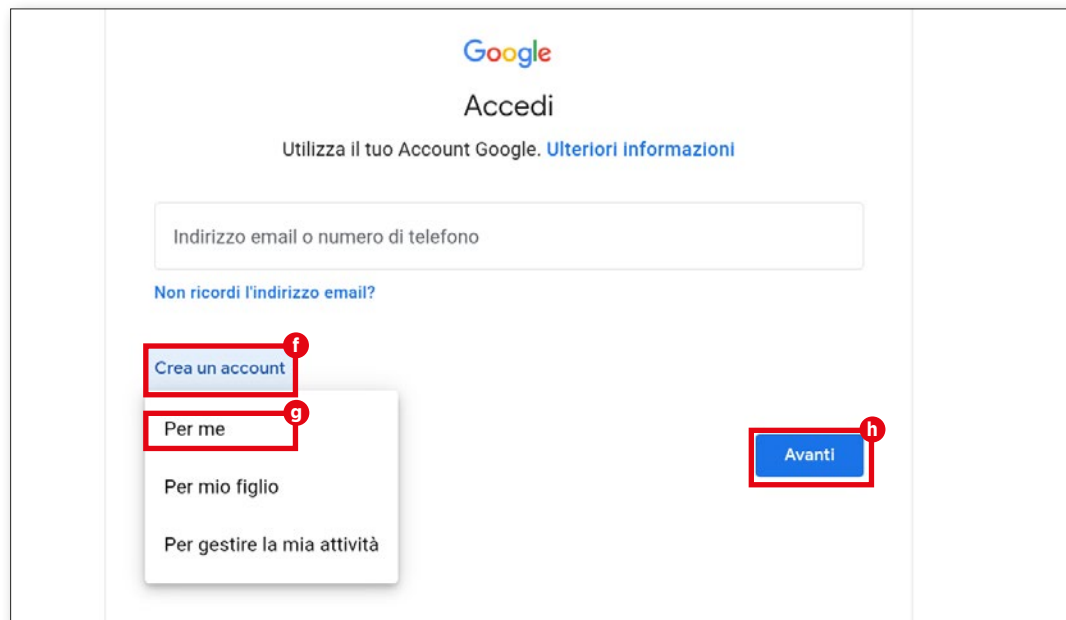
Google

Accedi

Utilizza il tuo Account Google. Ulteriori informazioni

Indirizzo email o numero di telefono

Non ricordi l'indirizzo email?

f

Crea un account

g

Per me

Per mio figlio

Per gestire la mia attività

h

Avanti